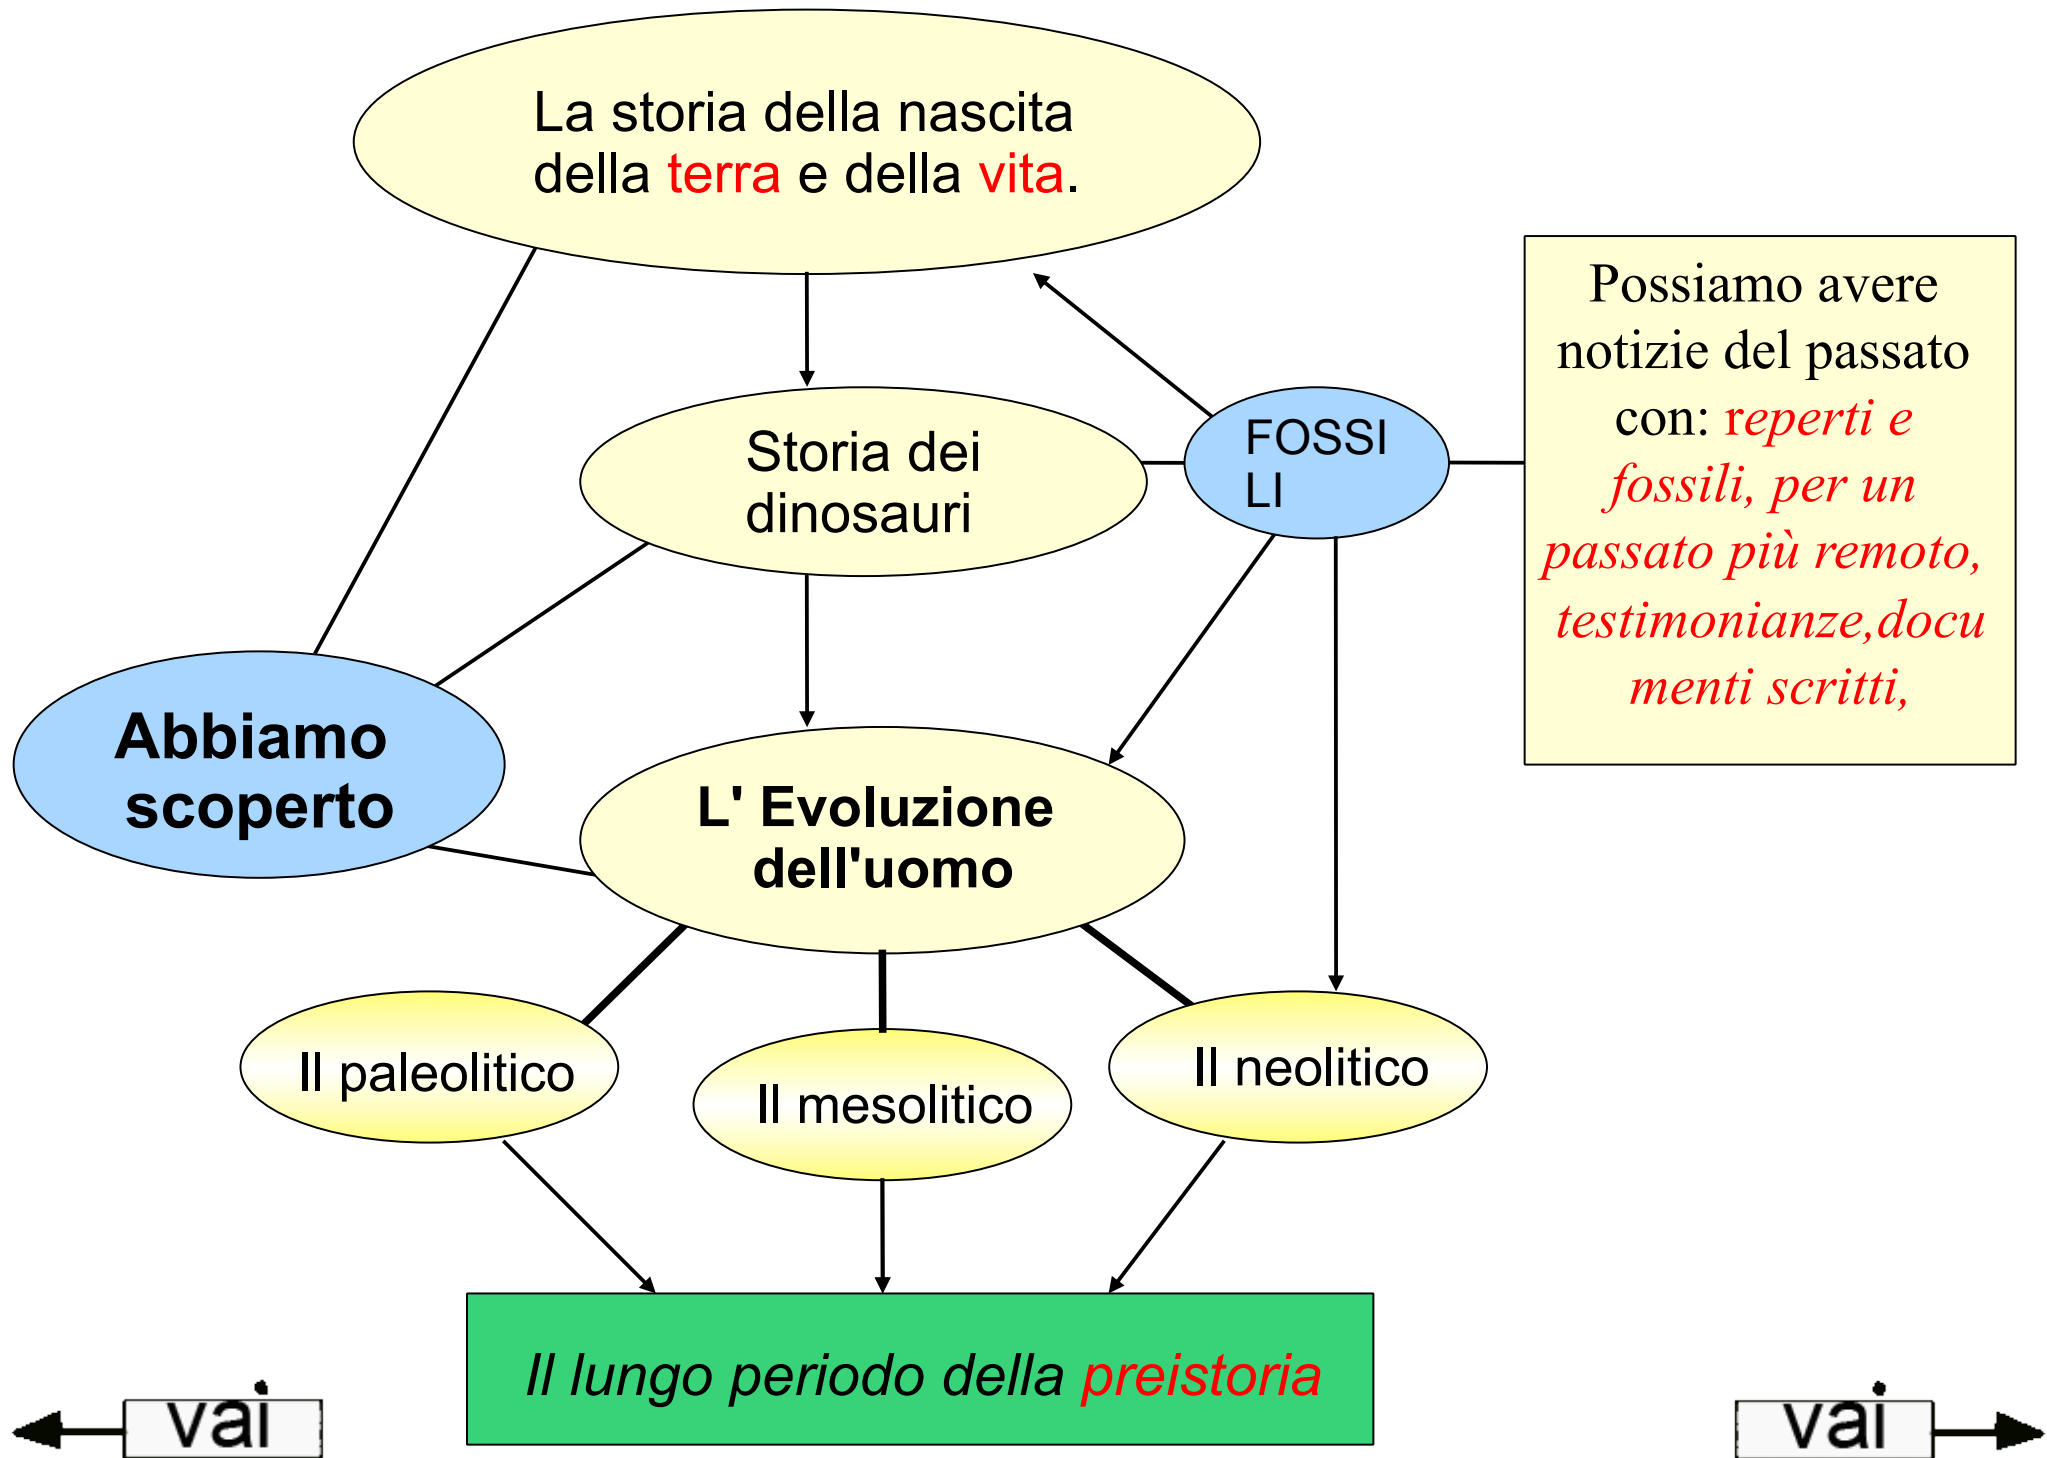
La storia della nascita della terra e della vita.

Storia dei dinosauri

FOSSI LI

Possiamo avere notizie del passato con: reperti e fossili, per un passato più remoto, testimonianze,documenti scritti,

Abbiamo scoperto

L' Evoluzione dell'uomo

Il paleolitico

Il mesolitico

Il neolitico

Il lungo periodo della preistoria

vai

vai